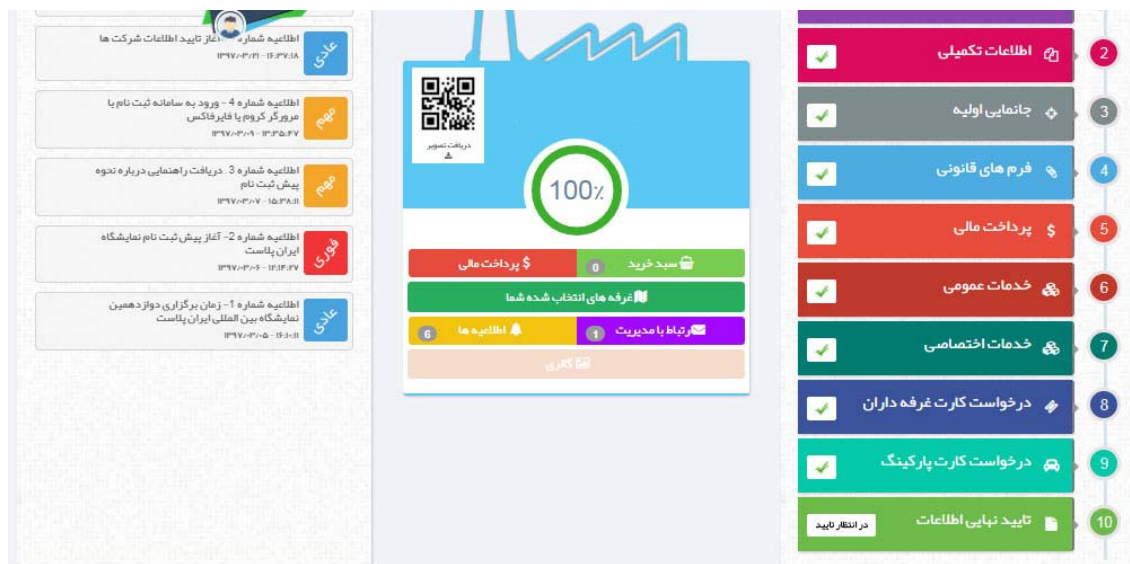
اطلاعیه شماره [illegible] آغاز تایید اطلاعات شرکت ها
۱۳۹۷/۰۳/۲۱ - ۱۶:۳۷:۱۸
عادی

اطلاعیه شماره 4 - ورود به سامانه ثبت نام با مرورگر کروم یا فایرفاکس
۱۳۹۷/۰۳/۰۹ - ۱۳:۳۵:۴۷
مهم

اطلاعیه شماره 3. دریافت راهنمایی درباره نحوه پیش ثبت نام
۱۳۹۷/۰۳/۰۷ - ۱۵:۳۸:۱۱
مهم

اطلاعیه شماره 2- آغاز پیش ثبت نام نمایشگاه ایران پلاست
۱۳۹۷/۰۳/۰۶ - ۱۲:۱۴:۲۷
فوری

اطلاعیه شماره 1- زمان برگزاری دوازدهمین نمایشگاه بین المللی ایران پلاست
۱۳۹۷/۰۳/۰۵ - ۱۶:۱۰:۱۱
عادی

دریافت تصویر

100٪

سبد خرید 0
پرداخت مالی
غرفه های انتخاب شده شما
ارتباط با مدیریت 1
اطلاعیه ها 6
گالری

2 اطلاعات تکمیلی
3 جانمایی اولیه
4 فرم های قانونی
5 پرداخت مالی
6 خدمات عمومی
7 خدمات اختصاصی
8 درخواست کارت غرفه داران
9 درخواست کارت پارکینگ
10 تایید نهایی اطلاعات
در انتظار تایید